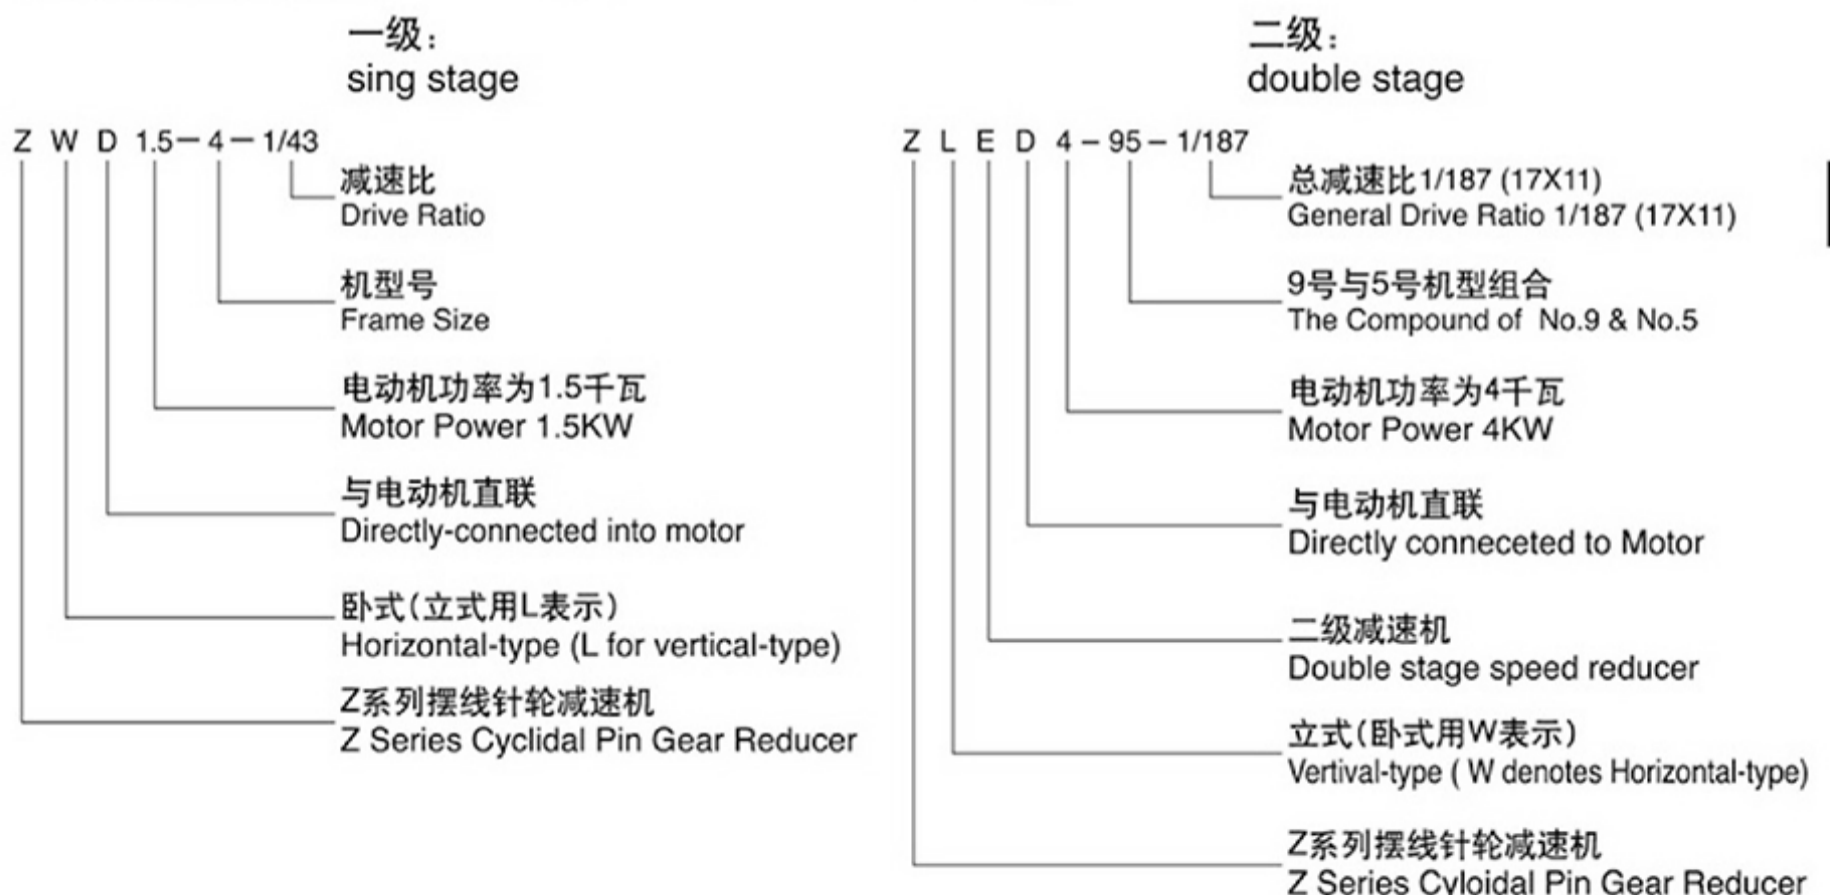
一级:
sing stage

Z W D 1.5 − 4 − 1/43

减速比
Drive Ratio

机型号
Frame Size

电动机功率为1.5千瓦
Motor Power 1.5KW

与电动机直联
Directly-connected into motor

卧式(立式用L表示)
Horizontal-type (L for vertical-type)

Z系列摆线针轮减速机
Z Series Cyclidal Pin Gear Reducer

二级:
double stage

Z L E D 4 − 95 − 1/187

总减速比1/187 (17X11)
General Drive Ratio 1/187 (17X11)

9号与5号机型组合
The Compound of No.9 & No.5

电动机功率为4千瓦
Motor Power 4KW

与电动机直联
Directly conneceted to Motor

二级减速机
Double stage speed reducer

立式(卧式用W表示)
Vertival-type ( W denotes Horizontal-type)

Z系列摆线针轮减速机
Z Series Cycloidal Pin Gear Reducer